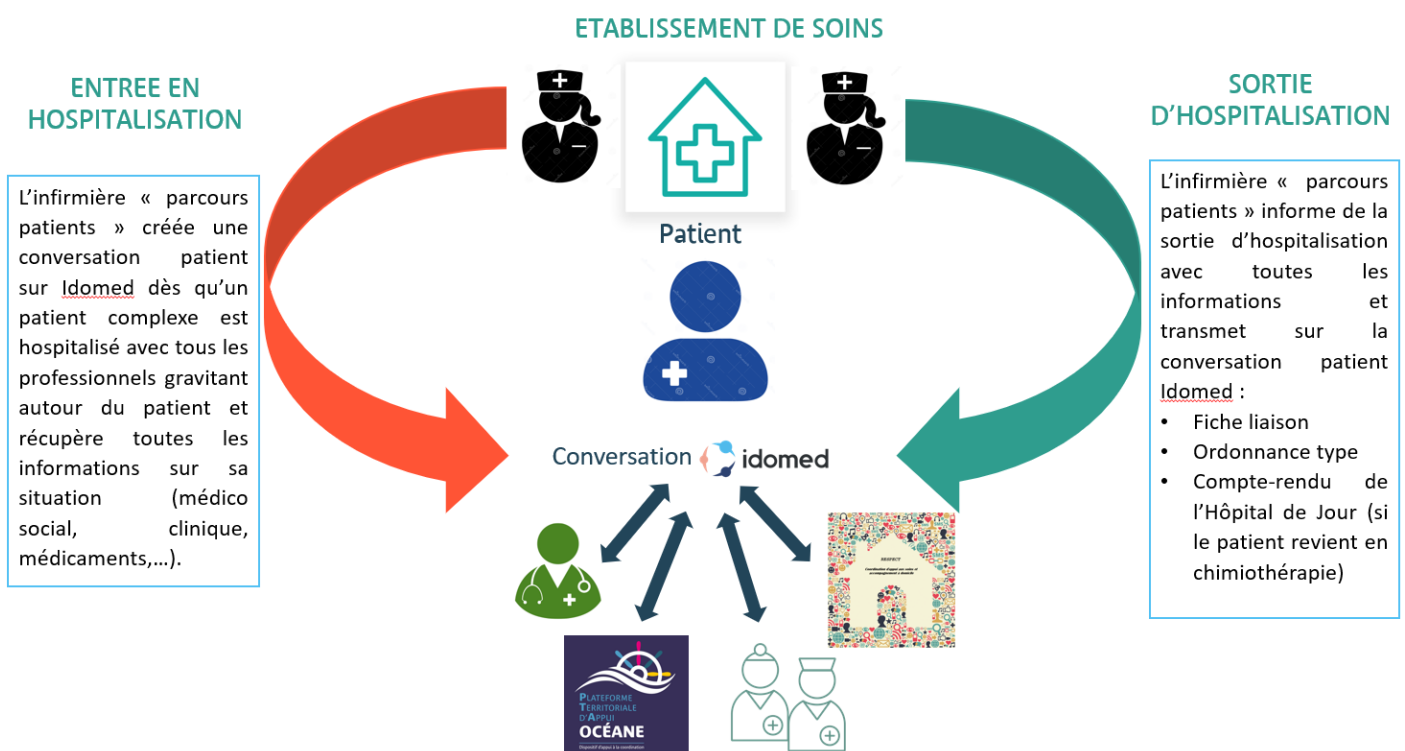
ETABLISSEMENT DE SOINS

ENTREE EN HOSPITALISATION

L'infirmière « parcours patients » créée une conversation patient sur Idomed dès qu'un patient complexe est hospitalisé avec tous les professionnels gravitant autour du patient et récupère toutes les informations sur sa situation (médico social, clinique, médicaments,…).

Patient

SORTIE D'HOSPITALISATION

L'infirmière « parcours patients » informe de la sortie d'hospitalisation avec toutes les informations et transmet sur la conversation patient Idomed :
• Fiche liaison
• Ordonnance type
• Compte-rendu de l'Hôpital de Jour (si le patient revient en chimiothérapie)

Conversation idomed

RESPECT
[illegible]

PLATEFORME TERRITORIALE D'APPUI
OCÉANE
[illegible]